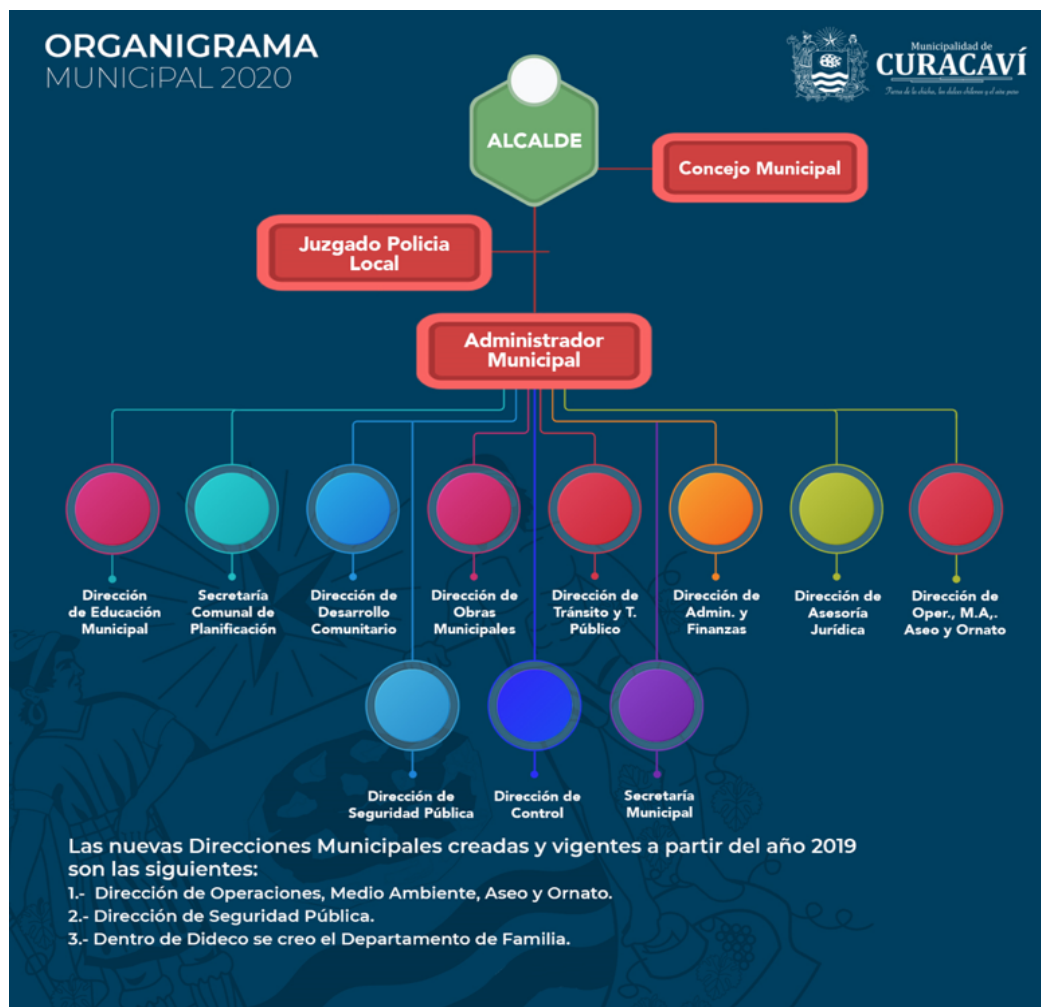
ORGANIGRAMA
MUNICiPAL 2020

Municipalidad de
CURACAVÍ
Tierra de la chicha, los dulces chilenos y el vino pero

ALCALDE

Concejo Municipal

Juzgado Policia Local

Administrador Municipal

Dirección de Educación Municipal

Secretaría Comunal de Planificación

Dirección de Desarrollo Comunitario

Dirección de Obras Municipales

Dirección de Tránsito y T. Público

Dirección de Admin. y Finanzas

Dirección de Asesoría Jurídica

Dirección de Oper., M.A,. Aseo y Ornato

Dirección de Seguridad Pública

Dirección de Control

Secretaría Municipal

Las nuevas Direcciones Municipales creadas y vigentes a partir del año 2019 son las siguientes:
1.- Dirección de Operaciones, Medio Ambiente, Aseo y Ornato.
2.- Dirección de Seguridad Pública.
3.- Dentro de Dideco se creo el Departamento de Familia.